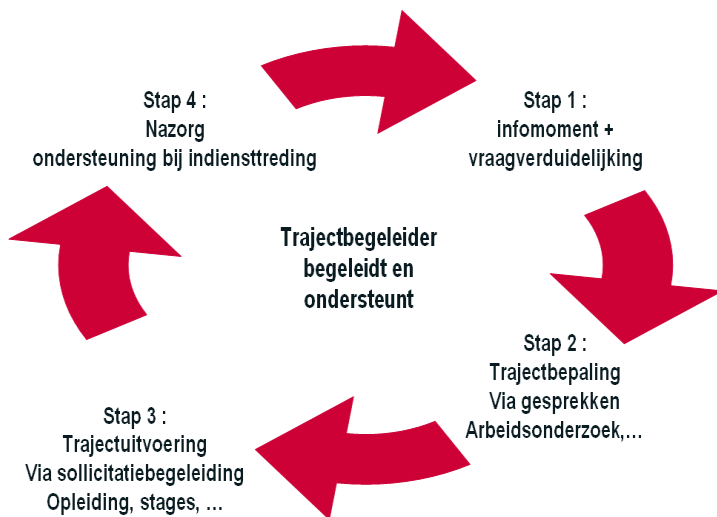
Stap 4 :
Nazorg
ondersteuning bij indiensttreding

Stap 1 :
infomoment +
vraagverduidelijking

Trajectbegeleider
begeleidt en
ondersteunt

Stap 2 :
Trajectbepaling
Via gesprekken
Arbeidsonderzoek,…

Stap 3 :
Trajectuitvoering
Via sollicitatiebegeleiding
Opleiding, stages, …